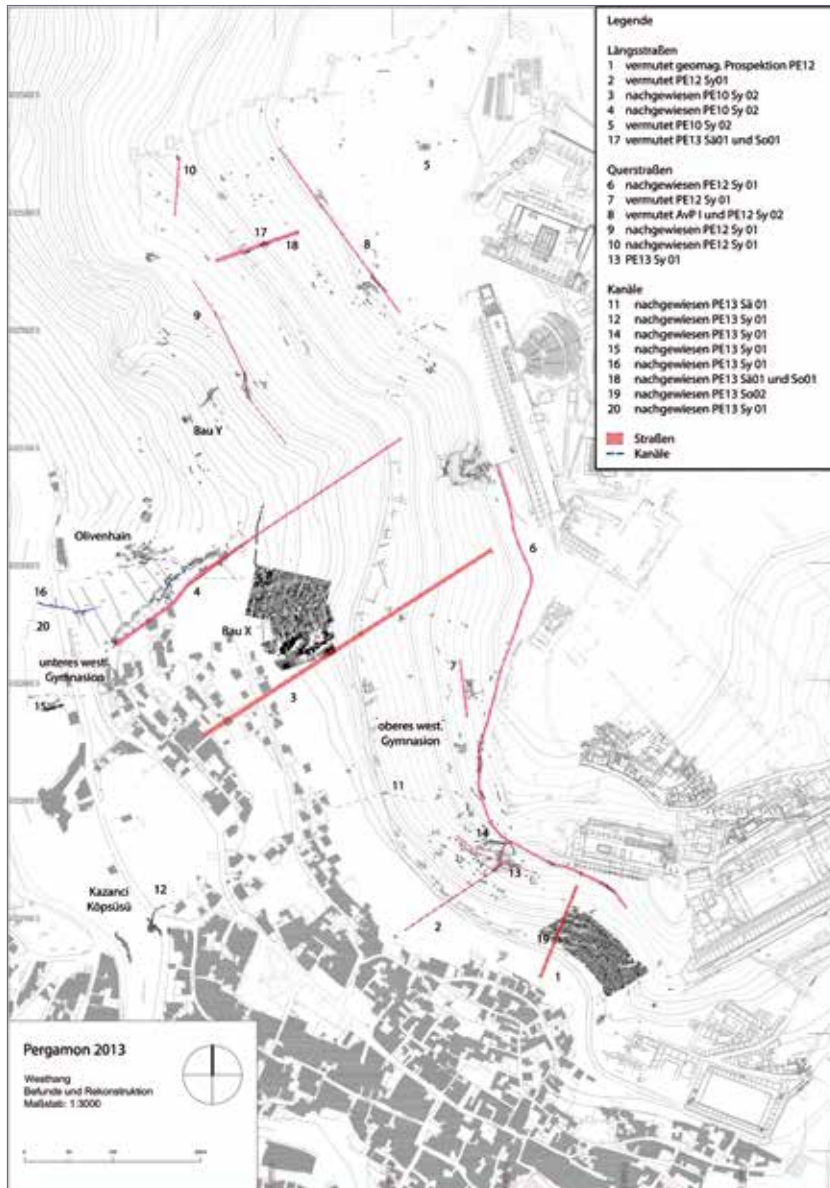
Legende

Längsstraßen
1 vermutet geomag. Prospektion PE12
2 vermutet PE12 Sy01
3 nachgewiesen PE10 Sy 02
4 nachgewiesen PE10 Sy 02
5 vermutet PE10 Sy 02
17 vermutet PE13 Sä01 und So01

Querstraßen
6 nachgewiesen PE12 Sy 01
7 vermutet PE12 Sy 01
8 vermutet AvP I und PE12 Sy 02
9 nachgewiesen PE12 Sy 01
10 nachgewiesen PE12 Sy 01
13 PE13 Sy 01

Kanäle
11 nachgewiesen PE13 Sä 01
12 nachgewiesen PE13 Sy 01
14 nachgewiesen PE13 Sy 01
15 nachgewiesen PE13 Sy 01
16 nachgewiesen PE13 Sy 01
18 nachgewiesen PE13 Sä01 und So01
19 nachgewiesen PE13 So02
20 nachgewiesen PE13 Sy 01

Straßen
Kanäle

1
5
10
17
18
8
9
Bau Y
6
Olivenhain
16
4
20
Bau X
unteres west. Gymnasion
15
7
3
oberes west. Gymnasion
11
14
13
Kazanci Köpsüsü
12
2
19
1

Pergamon 2013

Westhang
Befunde und Rekonstruktion
Maßstab: 1:3000